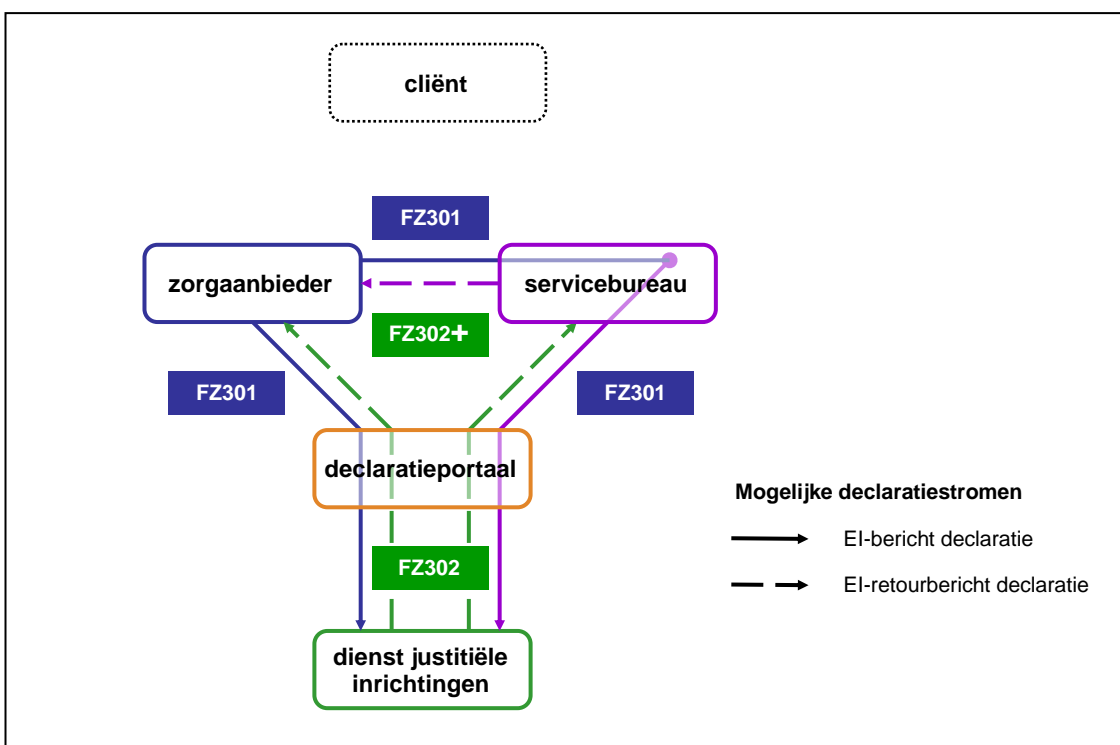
cliënt

FZ301

zorgaanbieder

servicebureau

FZ302+

FZ301

FZ301

declaratieportaal

Mogelijke declaratiestromen

EI-bericht declaratie

EI-retourbericht declaratie

FZ302

dienst justitiële inrichtingen